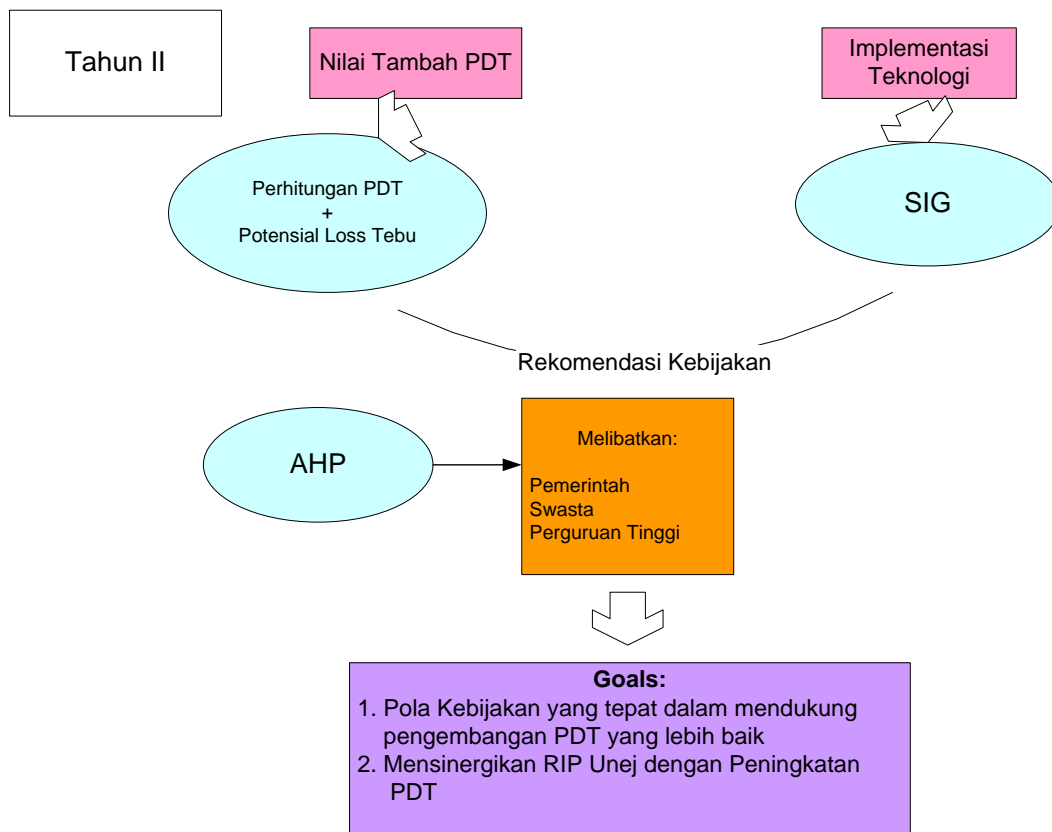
Tahun II

Nilai Tambah PDT

Implementasi Teknologi

Perhitungan PDT
+
Potensial Loss Tebu

SIG

Rekomendasi Kebijakan

AHP

Melibatkan:

Pemerintah
Swasta
Perguruan Tinggi

Goals:
1. Pola Kebijakan yang tepat dalam mendukung pengembangan PDT yang lebih baik
2. Mensinergikan RIP Unej dengan Peningkatan PDT